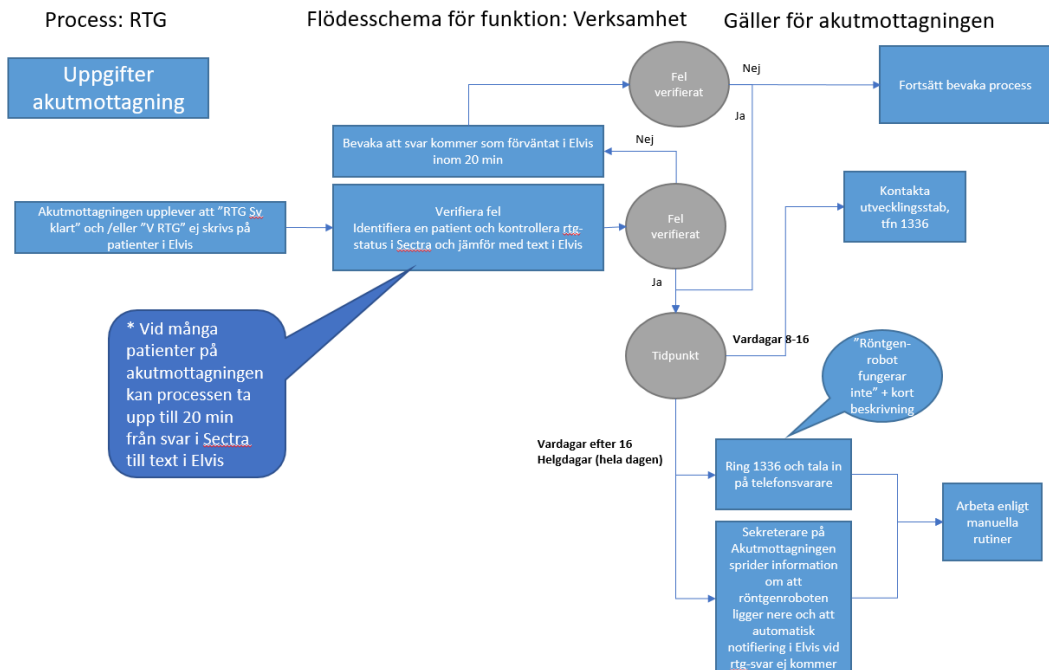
Process: RTG

Flödesschema för funktion: Verksamhet

Gäller för akutmottagningen

Uppgifter akutmottagning

Fel verifierat

Nej

Fortsätt bevaka process

Ja

Bevaka att svar kommer som förväntat i Elvis inom 20 min

Nej

Akutmottagningen upplever att "RTG Sv klart" och /eller "V RTG" ej skrivs på patienter i Elvis

Verifiera fel
Identifiera en patient och kontrollera rtg-status i Sectra och jämför med text i Elvis

Fel verifierat

Kontakta utvecklingsstab, tfn 1336

* Vid många patienter på akutmottagningen kan processen ta upp till 20 min från svar i Sectra till text i Elvis

Ja

Tidpunkt

Vardagar 8-16

"Röntgen-robot fungerar inte" + kort beskrivning

Vardagar efter 16
Helgdagar (hela dagen)

Ring 1336 och tala in på telefonsvarare

Arbeta enligt manuella rutiner

Sekreterare på Akutmottagningen sprider information om att röntgenroboten ligger nere och att automatisk notifiering i Elvis vid rtg-svar ej kommer